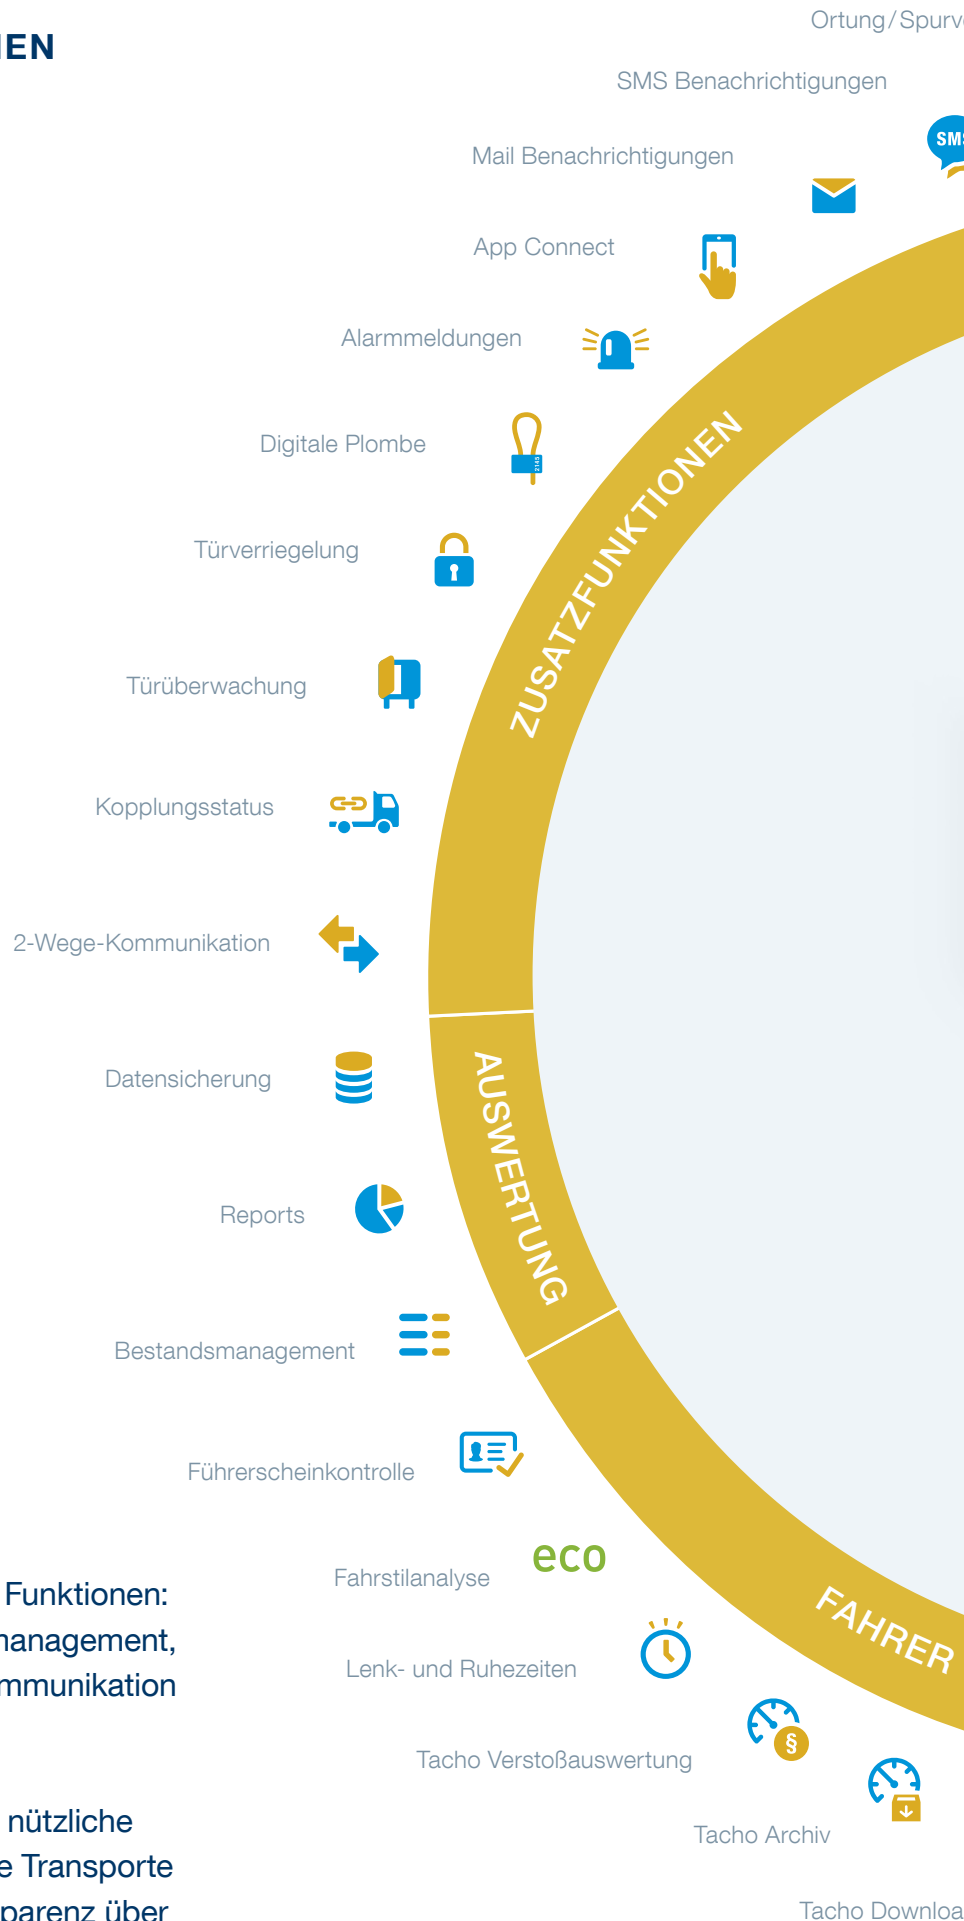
EN

Ortung/Spurv

SMS Benachrichtigungen

SMS

Mail Benachrichtigungen

App Connect

Alarmmeldungen

Digitale Plombe

Türverriegelung

Türüberwachung

Kopplungsstatus

2-Wege-Kommunikation

ZUSATZFUNKTIONEN

Datensicherung

Reports

Bestandsmanagement

AUSWERTUNG

Führerscheinkontrolle

eco

Fahrstilanalyse

Funktionen:
nanagement,
mmunikation

Lenk- und Ruhezeiten

FAHRER

Tacho Verstoßauswertung

nützliche
e Transporte
parenz über

Tacho Archiv

Tacho Downloa